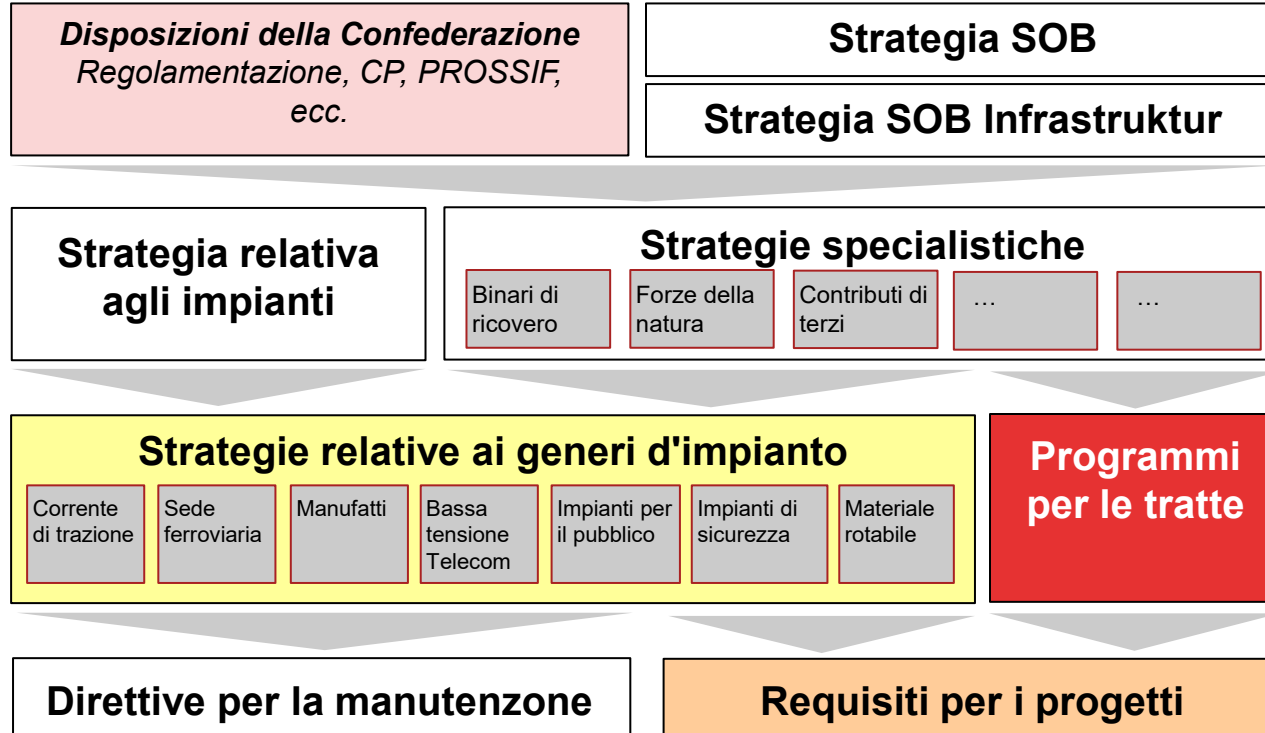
Disposizioni della Confederazione
Regolamentazione, CP, PROSSIF, ecc.

Strategia SOB

Strategia SOB Infrastruktur

Strategia relativa agli impianti

Strategie specialistiche

Binari di ricovero

Forze della natura

Contributi di terzi

…

…

Strategie relative ai generi d'impianto

Corrente di trazione

Sede ferroviaria

Manufatti

Bassa tensione Telecom

Impianti per il pubblico

Impianti di sicurezza

Materiale rotabile

Programmi per le tratte

Direttive per la manutenzone

Requisiti per i progetti